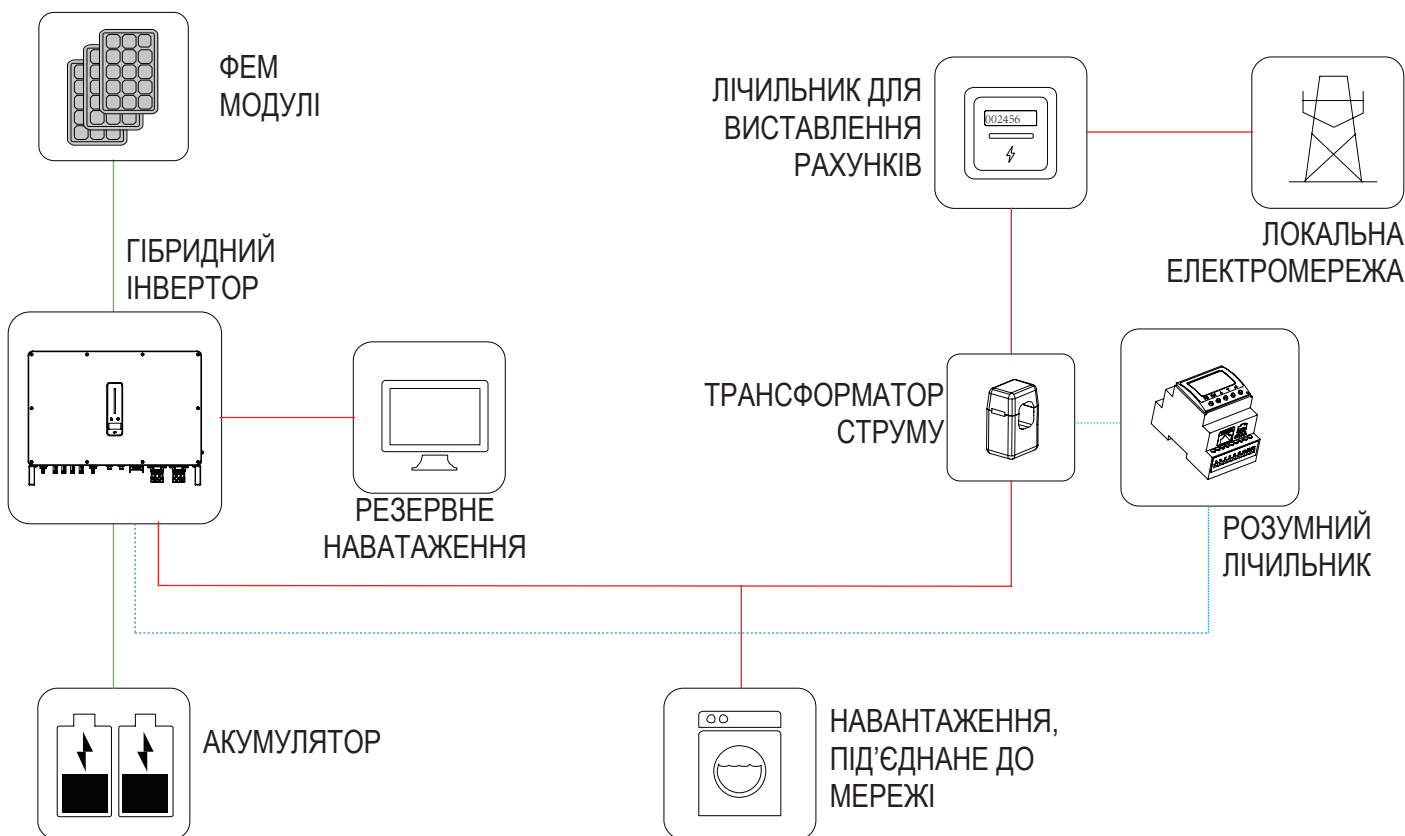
ФЕМ МОДУЛІ

ЛІЧИЛЬНИК ДЛЯ ВИСТАВЛЕННЯ РАХУНКІВ

002456

ЛОКАЛЬНА ЕЛЕКТРОМЕРЕЖА

ГІБРИДНИЙ ІНВЕРТОР

ТРАНСФОРМАТОР СТРУМУ

РЕЗЕРВНЕ НАВАТАЖЕННЯ

РОЗУМНИЙ ЛІЧИЛЬНИК

АКУМУЛЯТОР

НАВАНТАЖЕННЯ, ПІД’ЄДНАНЕ ДО МЕРЕЖІ